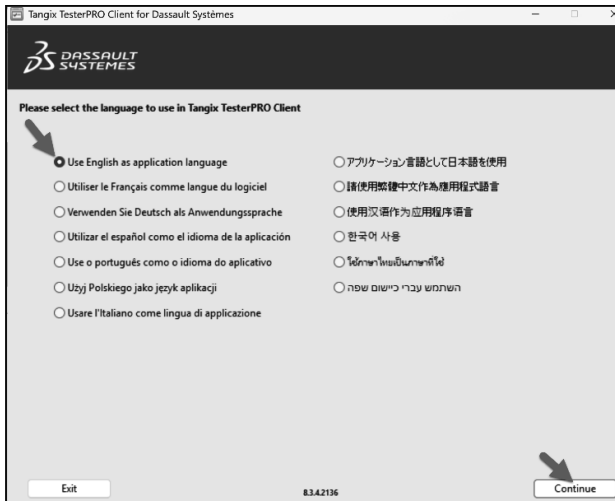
Tangix TesterPRO Client for Dassault Systèmes

DASSAULT SYSTEMES

Please select the language to use in Tangix TesterPRO Client

Use English as application language
Utiliser le Français comme langue du logiciel
Verwenden Sie Deutsch als Anwendungssprache
Utilizar el español como el idioma de la aplicación
Use o português como o idioma do aplicativo
Użyj Polskiego jako język aplikacji
Usare l'Italiano come lingua di applicazione

アプリケーション言語として日本語を使用
請使用繁體中文作為應用程式語言
使用汉语作为应用程序语言
한국어 사용
ใช้ภาษาไทยเป็นภาษาที่ใช้
השתמש עברי כיישום שפה

Exit
8.3.4.2136
Continue